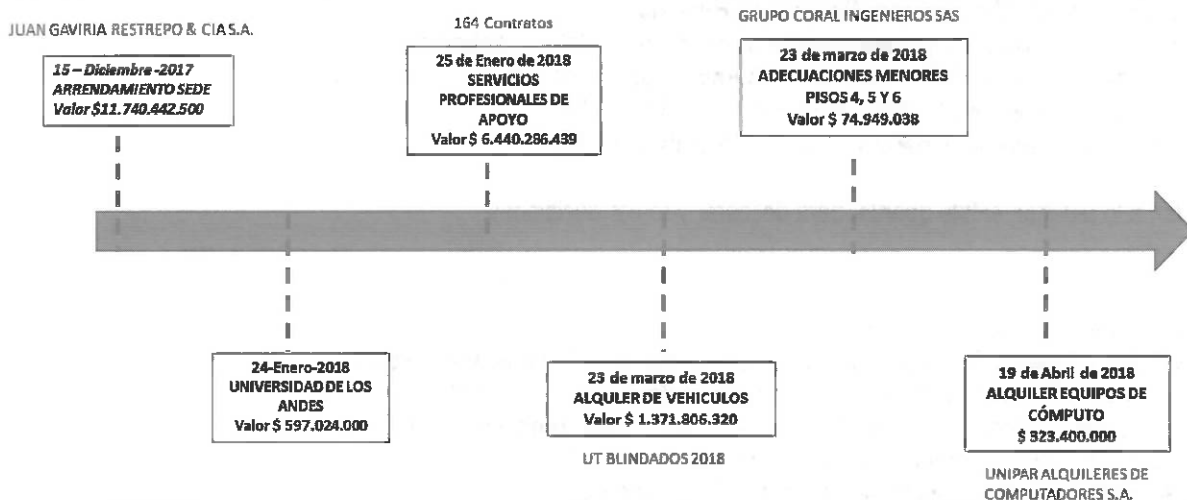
JUAN GAVIRIA RESTREPO & CIA S.A.

15 – Diciembre -2017
ARRENDAMIENTO SEDE
Valor $11.740.442.500

164 Contratos

25 de Enero de 2018
SERVICIOS PROFESIONALES DE APOYO
Valor $ 6.440.286.439

GRUPO CORAL INGENIEROS SAS

23 de marzo de 2018
ADECUACIONES MENORES
PISOS 4, 5 Y 6
Valor $ 74.949.038

24-Enero-2018
UNIVERSIDAD DE LOS ANDES
Valor $ 597.024.000

23 de marzo de 2018
ALQUILER DE VEHICULOS
Valor $ 1.371.806.320

UT BLINDADOS 2018

19 de Abril de 2018
ALQUILER EQUIPOS DE CÓMPUTO
$ 323.400.000

UNIPAR ALQUILERES DE COMPUTADORES S.A.